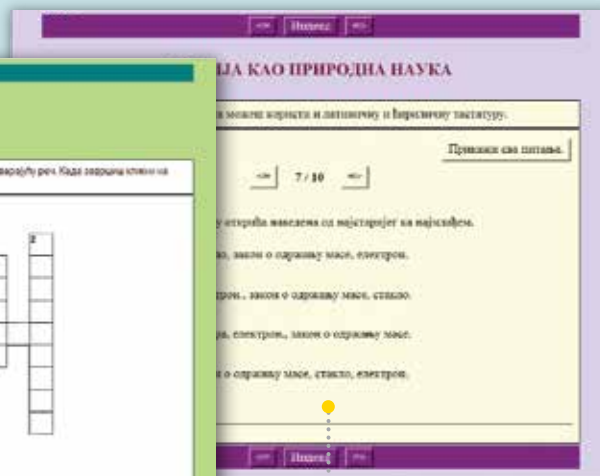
<<  Индекс  >>

ЈА КАО ПРИРОДНА НАУКА

и можете користити латиничну и ћириличну тастатуру.

Прикажи сва питања.

<<  7 / 10  >>

у открића наведена од најстаријег ка најмлађем.

ло, закон о одржању масе, електрон.

трон., закон о одржању масе, стакло.

о, електрон., закон о одржању масе.

н о одржању масе, стакло, електрон.

одговарају реч. Када укрштеница кликни на

2

<<  Индекс  >>